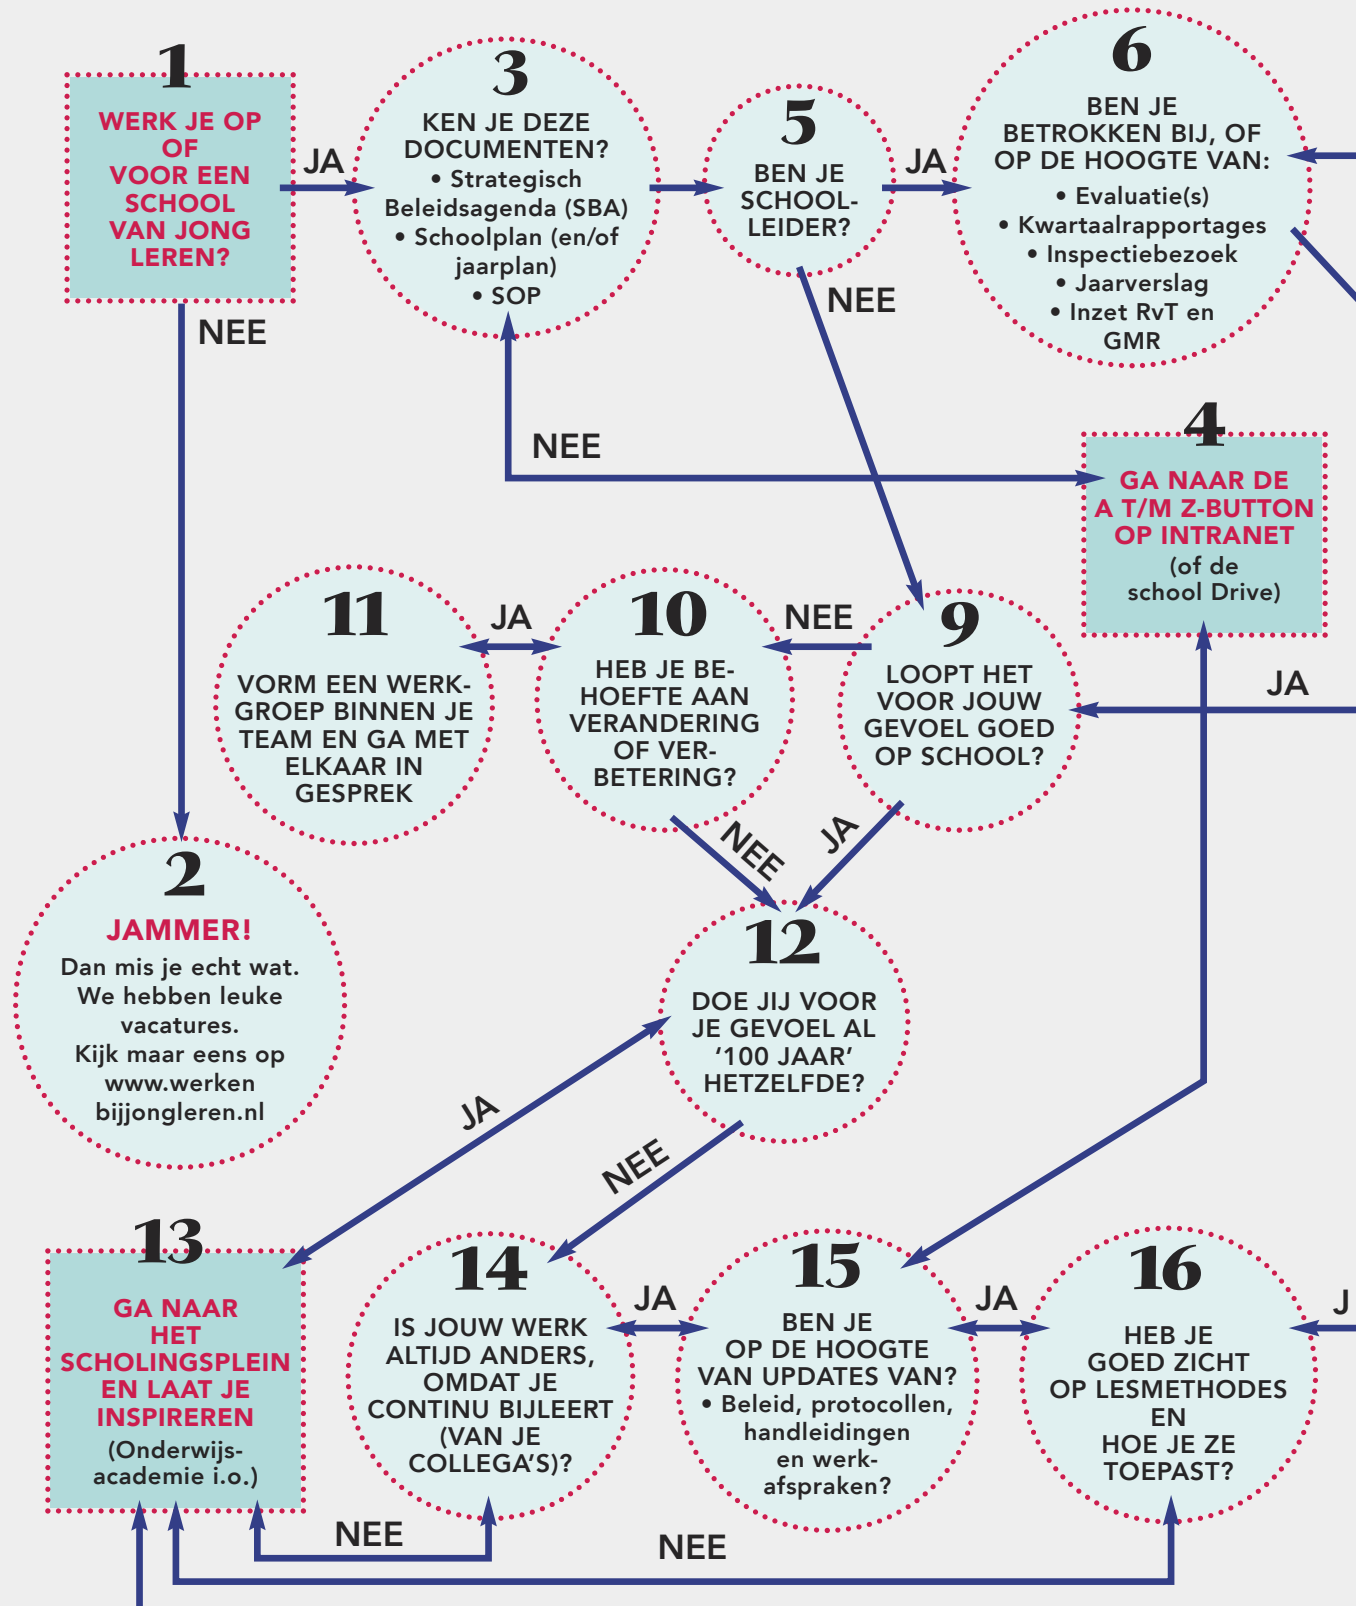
1
WERK JE OP OF VOOR EEN SCHOOL VAN JONG LEREN?

JA

NEE

3
KEN JE DEZE DOCUMENTEN?
• Strategisch Beleidsagenda (SBA)
• Schoolplan (en/of jaarplan)
• SOP

5
BEN JE SCHOOL-LEIDER?

JA

NEE

6
BEN JE BETROKKEN BIJ, OF OP DE HOOGTE VAN:
• Evaluatie(s)
• Kwartaalrapportages
• Inspectiebezoek
• Jaarverslag
• Inzet RvT en GMR

NEE

4
GA NAAR DE A T/M Z-BUTTON OP INTRANET
(of de school Drive)

11
VORM EEN WERKGROEP BINNEN JE TEAM EN GA MET ELKAAR IN GESPREK

JA

10
HEB JE BEHOEFTE AAN VERANDERING OF VERBETERING?

NEE

9
LOOPT HET VOOR JOUW GEVOEL GOED OP SCHOOL?

JA

NEE

JA

2
JAMMER!
Dan mis je echt wat. We hebben leuke vacatures. Kijk maar eens op www.werkenbijjongleren.nl

12
DOE JIJ VOOR JE GEVOEL AL ‘100 JAAR’ HETZELFDE?

JA

NEE

13
GA NAAR HET SCHOLINGSPLEIN EN LAAT JE INSPIREREN
(Onderwijs-academie i.o.)

14
IS JOUW WERK ALTIJD ANDERS, OMDAT JE CONTINU BIJLEERT (VAN JE COLLEGA'S)?

JA

15
BEN JE OP DE HOOGTE VAN UPDATES VAN?
• Beleid, protocollen, handleidingen en werkafspraken?

JA

16
HEB JE GOED ZICHT OP LESMETHODES EN HOE JE ZE TOEPAST?

J

NEE

NEE